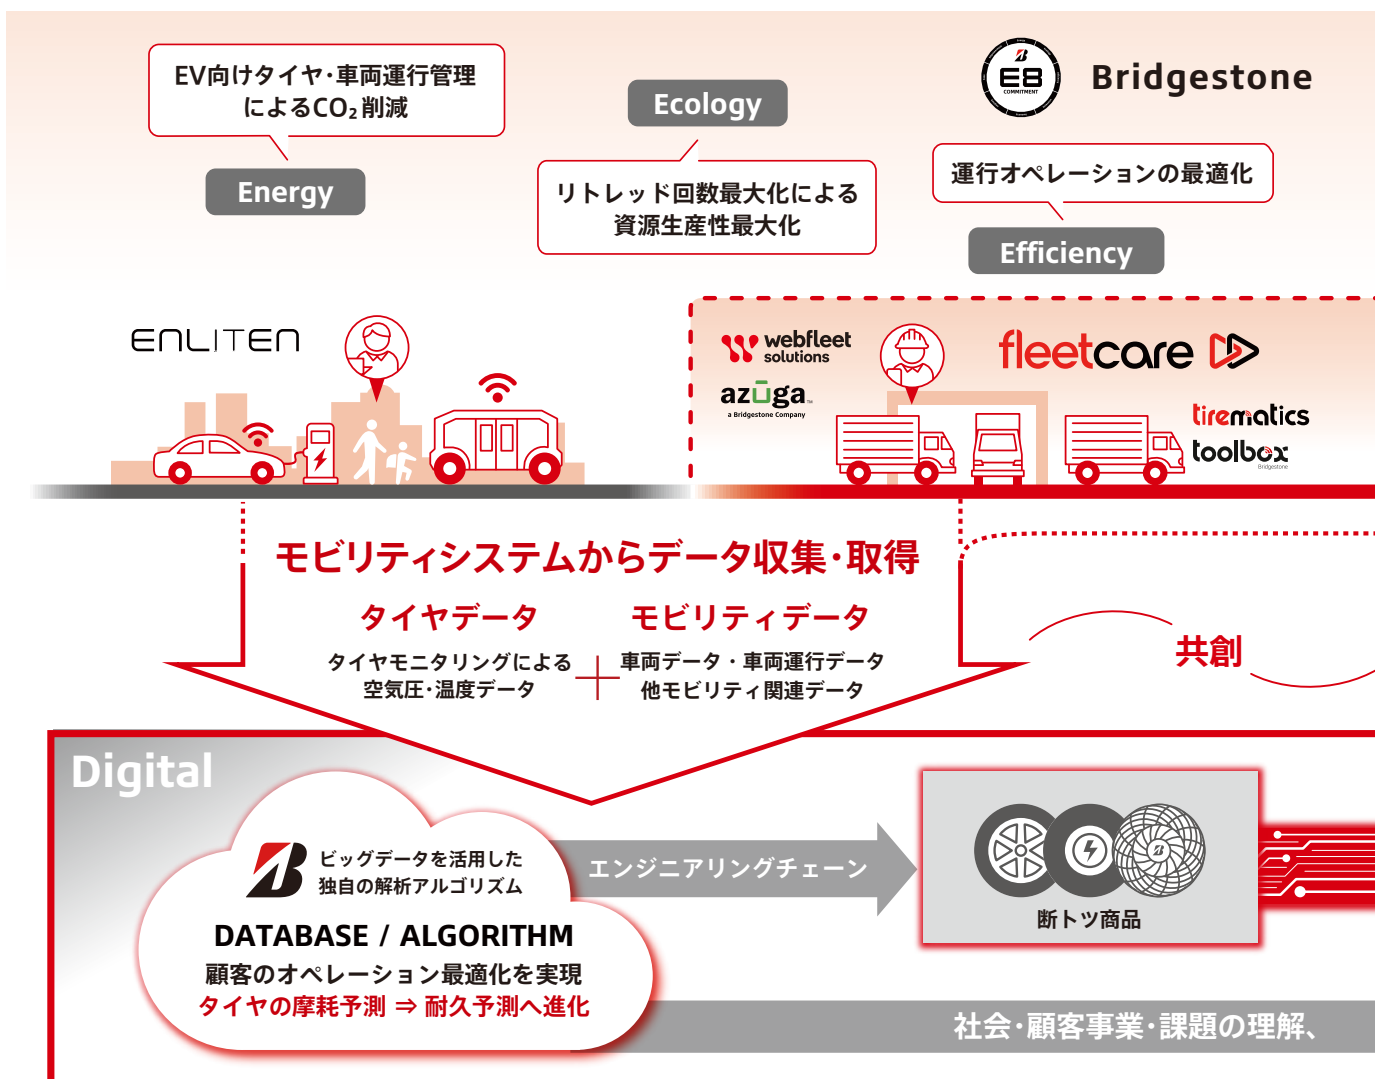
EV向けタイヤ·車両運行管理によるCO₂削減

Energy

Ecology

リトレッド回数最大化による資源生産性最大化

E8 COMMITMENT

Bridgestone

運行オペレーションの最適化

Efficiency

ENLITEN

webfleet solutions

azuga a Bridgestone Company

fleetcare

tirematics

toolbox Bridgestone

モビリティシステムからデータ収集·取得

タイヤデータ

タイヤモニタリングによる空気圧·温度データ

モビリティデータ

車両データ・車両運行データ 他モビリティ関連データ

共創

Digital

ビッグデータを活用した独自の解析アルゴリズム

DATABASE / ALGORITHM

顧客のオペレーション最適化を実現

タイヤの摩耗予測 ⇒ 耐久予測へ進化

エンジニアリングチェーン

断トツ商品

社会·顧客事業·課題の理解、